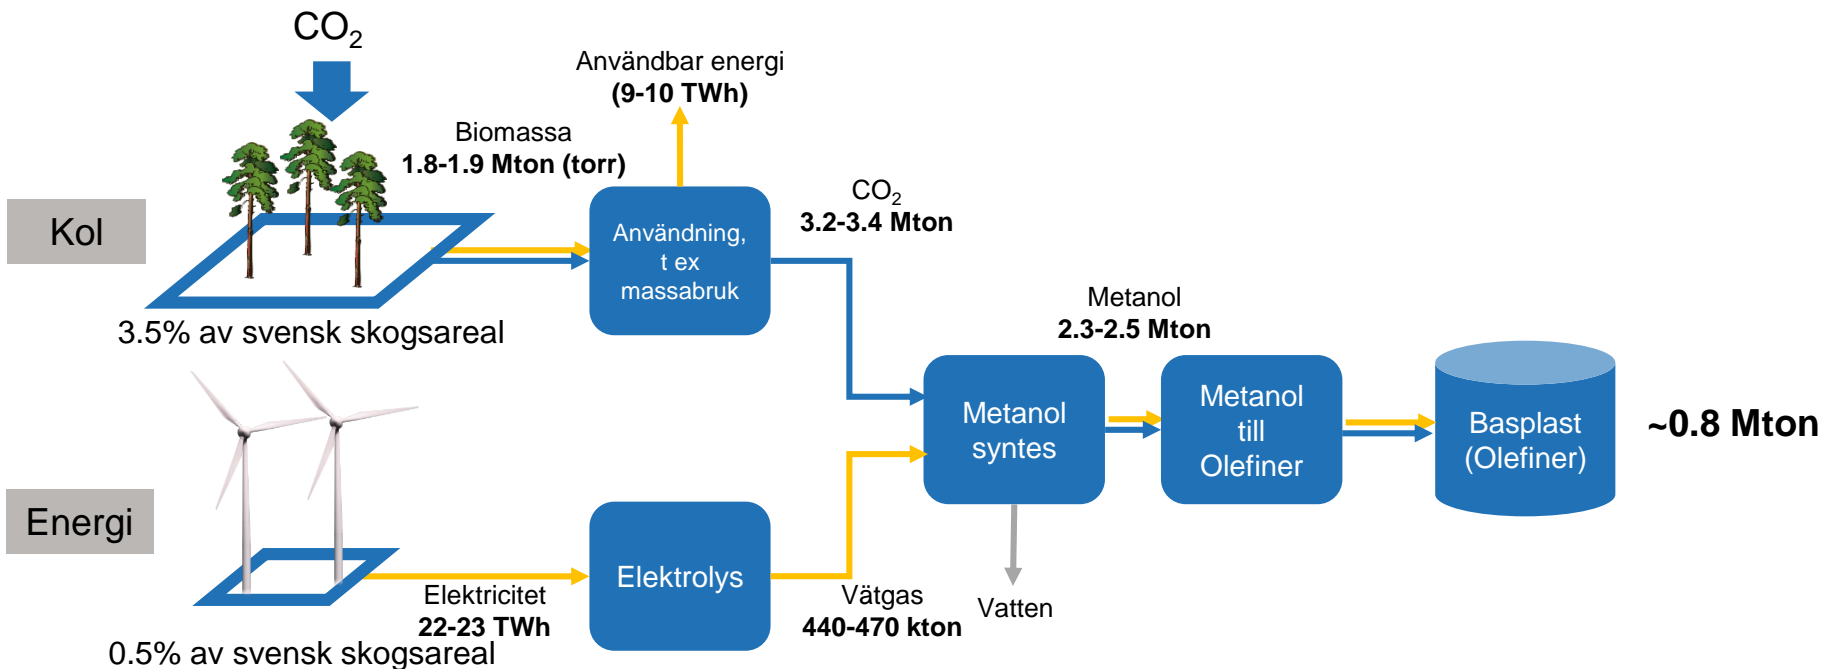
$CO_2$

Användbar energi
**(9-10 TWh)**

Biomassa
**1.8-1.9 Mton (torr)**

Kol

Användning, t ex massabruk

$CO_2$
**3.2-3.4 Mton**

3.5% av svensk skogsareal

Metanol
**2.3-2.5 Mton**

Metanol syntes

Metanol till Olefiner

Basplast (Olefiner)

**~0.8 Mton**

Energi

Elektrolys

Elektricitet
**22-23 TWh**

Vätgas
**440-470 kton**

Vatten

0.5% av svensk skogsareal